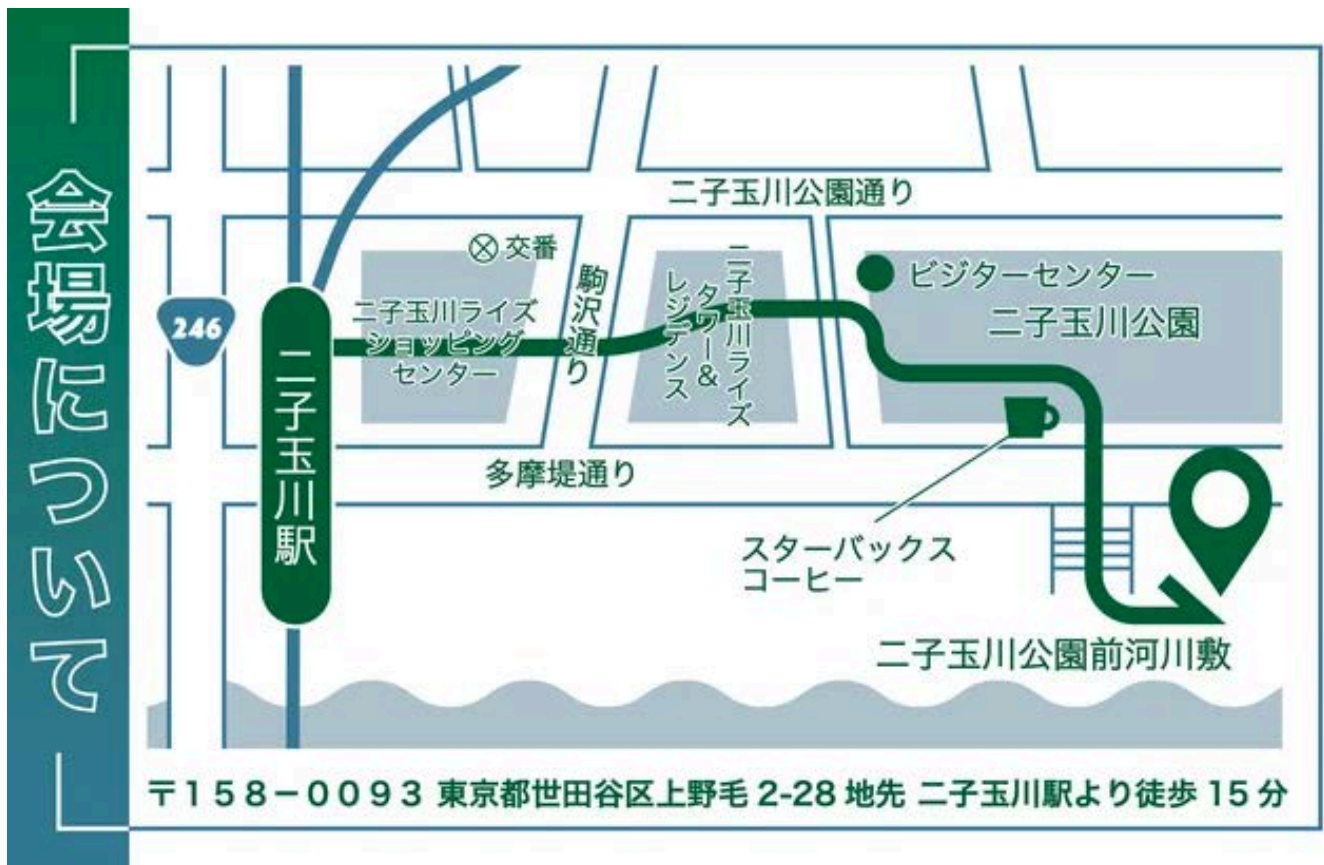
会場について

二子玉川公園通り

交番

246

二子玉川駅

二子玉川ライズ ショッピングセンター

駒沢通り

二子玉川ライズ タワー&レジデンス

ビジターセンター

二子玉川公園

多摩堤通り

スターバックスコーヒー

二子玉川公園前河川敷

〒158－0093 東京都世田谷区上野毛 2-28 地先 二子玉川駅より徒歩 15 分